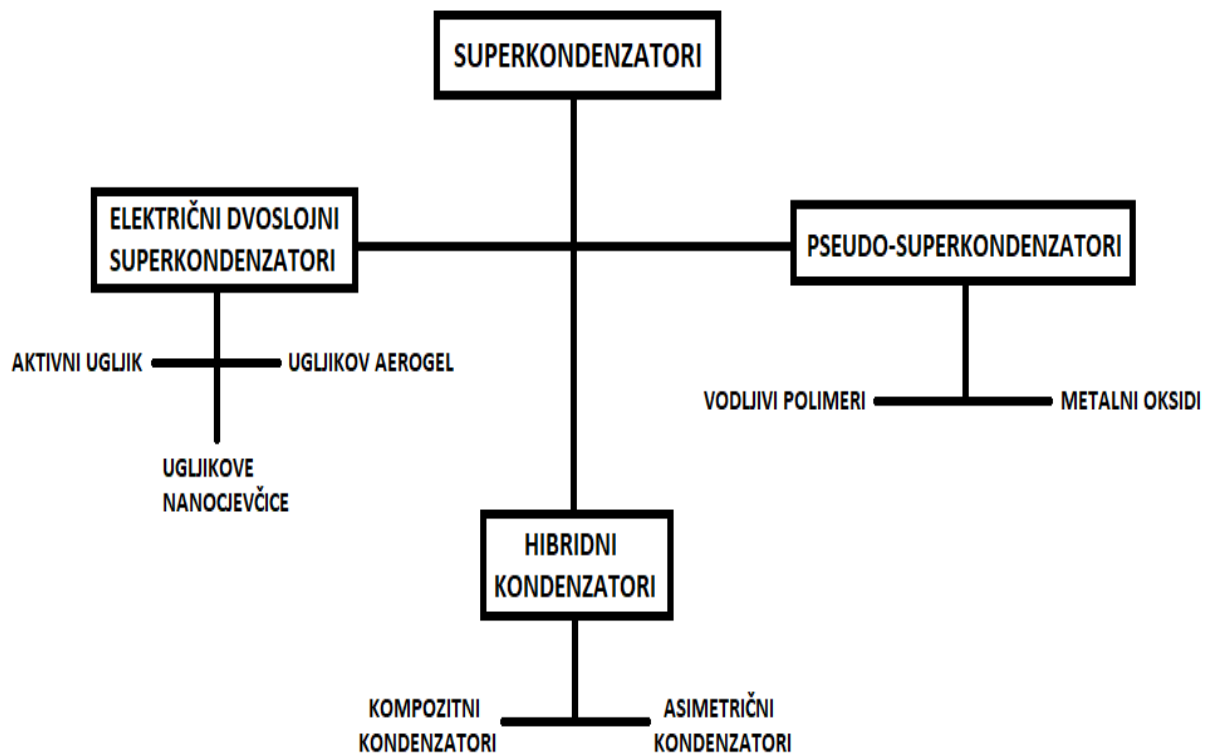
SUPERKONDENZATORI

ELEKTRIČNI DVOSLOJNI SUPERKONDENZATORI

PSEUDO-SUPERKONDENZATORI

AKTIVNI UGLJIK

UGLJIKOV AEROGEL

UGLJIKOVE NANOCJEVČICE

VODLJIVI POLIMERI

METALNI OKSIDI

HIBRIDNI KONDENZATORI

KOMPOZITNI KONDENZATORI

ASIMETRIČNI KONDENZATORI